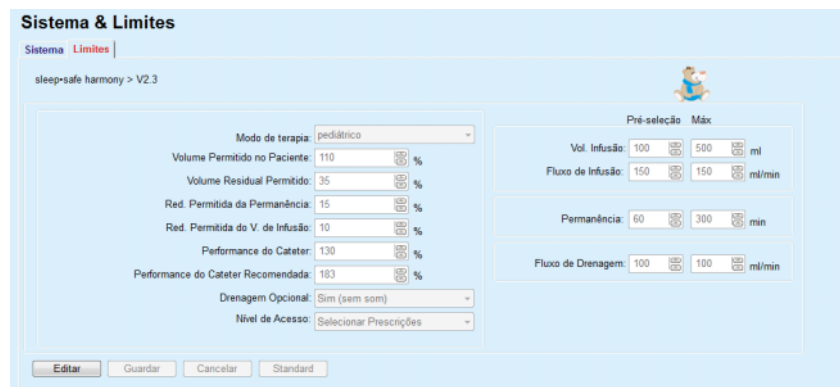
Sistema & Limites

Sistema | Limites

sleep•safe harmony > V2.3

Modo de terapia: pediátrico

Volume Permitido no Paciente: 110 %

Volume Residual Permitido: 35 %

Red. Permitida da Permanência: 15 %

Red. Permitida do V. de Infusão: 10 %

Performance do Cateter: 130 %

Performance do Cateter Recomendada: 183 %

Drenagem Opcional: Sim (sem som)

Nível de Acesso: Selecionar Prescrições

Pré-seleção Máx

Vol. Infusão: 100 500 ml

Fluxo de Infusão: 150 150 ml/min

Permanência: 60 300 min

Fluxo de Drenagem: 100 100 ml/min

Editar Guardar Cancelar Standard